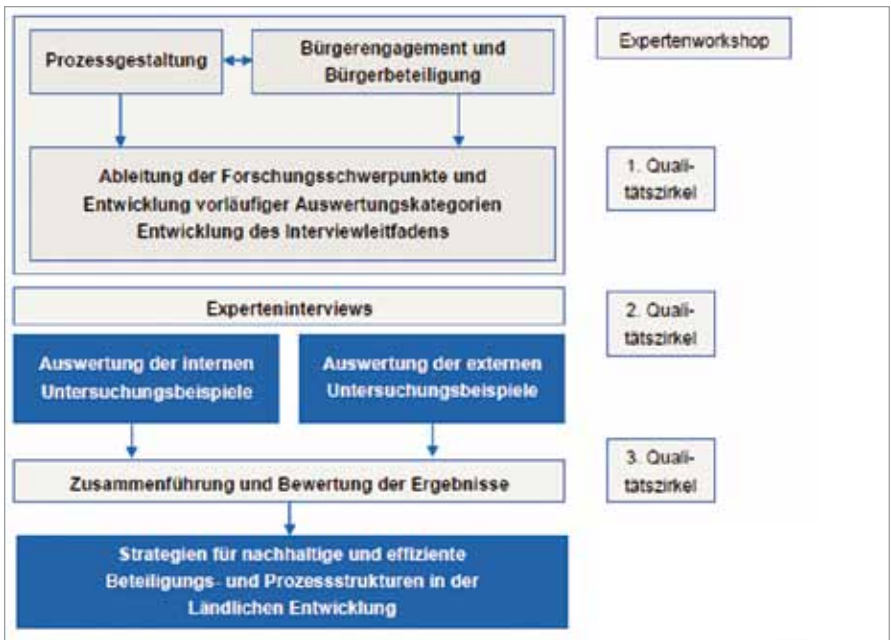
Prozessgestaltung

Bürgerengagement und Bürgerbeteiligung

Expertenworkshop

Ableitung der Forschungsschwerpunkte und Entwicklung vorläufiger Auswertungskategorien Entwicklung des Interviewleitfadens

1. Qualitätszirkel

Experteninterviews

2. Qualitätszirkel

Auswertung der internen Untersuchungsbeispiele

Auswertung der externen Untersuchungsbeispiele

3. Qualitätszirkel

Zusammenführung und Bewertung der Ergebnisse

Strategien für nachhaltige und effiziente Beteiligungs- und Prozessstrukturen in der Ländlichen Entwicklung